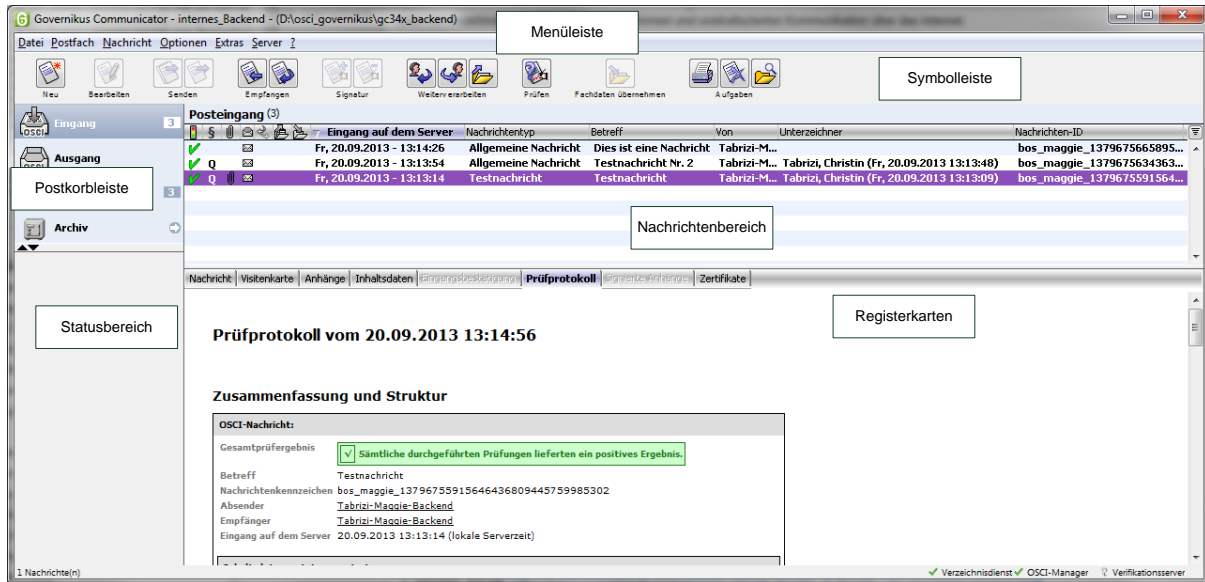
Governikus Communicator - internes_Backend - (D:\osci_governikus\gc34x_backend)

Menüleiste

Datei Postfach Nachricht Optionen Extras Server ?

Neu Bearbeiten Senden Empfangen Signatur Weiterverarbeiten Prüfen Fachdaten übernehmen Aufgaben

Symbolleiste

Eingang 3
Ausgang
Postkorbleiste
3
Archiv

Posteingang (3)

| | § | | | | Eingang auf dem Server | Nachrichtentyp | Betreff | Von | Unterzeichner | Nachrichten-ID |
|---|---|---|---|---|---|---|---|---|---|---|
| ✓ | | | | | Fr, 20.09.2013 - 13:14:26 | Allgemeine Nachricht | Dies ist eine Nachricht | Tabrizi-M... | | bos_maggie_1379675665895... |
| ✓ | Q | | | | Fr, 20.09.2013 - 13:13:54 | Allgemeine Nachricht | Testnachricht Nr. 2 | Tabrizi-M... | Tabrizi, Christin (Fr, 20.09.2013 13:13:48) | bos_maggie_1379675634363... |
| ✓ | Q | | | | Fr, 20.09.2013 - 13:13:14 | Testnachricht | Testnachricht | Tabrizi-M... | Tabrizi, Christin (Fr, 20.09.2013 13:13:09) | bos_maggie_1379675591564... |

Nachrichtenbereich

Nachricht | Visitenkarte | Anhänge | Inhaltsdaten | Eingangsbestätigung | Prüfprotokoll | Signierte Anhänge | Zertifikate

Statusbereich

Registerkarten

Prüfprotokoll vom 20.09.2013 13:14:56

Zusammenfassung und Struktur

OSCI-Nachricht:

Gesamtprüfergebnis ✓ Sämtliche durchgeführten Prüfungen lieferten ein positives Ergebnis.

Betreff Testnachricht
Nachrichtenkennzeichen bos_maggie_1379675591564643680944575998​5302
Absender Tabrizi-Maggie-Backend
Empfänger Tabrizi-Maggie-Backend
Eingang auf dem Server 20.09.2013 13:13:14 (lokale Serverzeit)

1 Nachrichte(n)

✓ Verzeichnisdienst ✓ OSCI-Manager Verifikationsserver